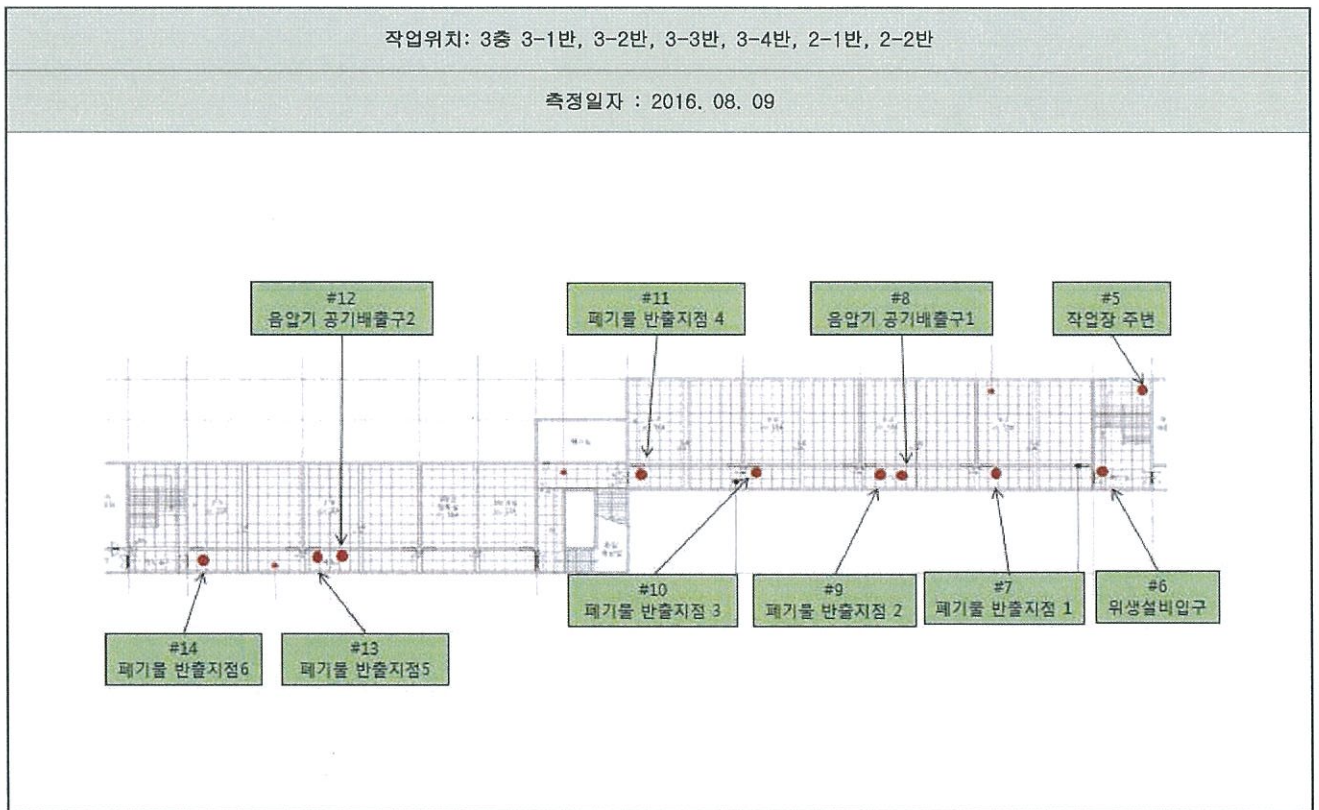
작업위치: 3층 3-1반, 3-2반, 3-3반, 3-4반, 2-1반, 2-2반

측정일자 : 2016. 08. 09

#12
음압기 공기배출구2

#11
폐기물 반출지점 4

#8
음압기 공기배출구1

#5
작업장 주변

#10
폐기물 반출지점 3

#9
폐기물 반출지점 2

#7
폐기물 반출지점 1

#6
위생설비입구

#14
폐기물 반출지점6

#13
폐기물 반출지점5